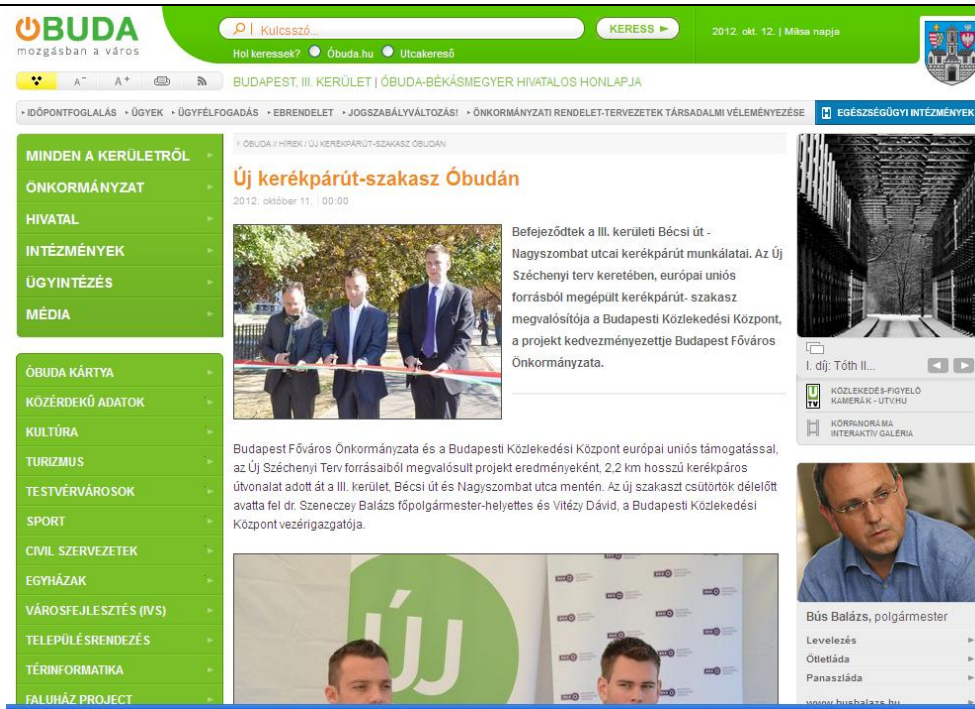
ÓBUDA
mozgásban a város

Kulcsszó...
KERESS ►
Hol keressek? Óbuda.hu Utcakereső

2012. okt. 12. | Miksa napja

A⁻ A⁺

BUDAPEST, III. KERÜLET | ÓBUDA-BÉKÁSMEGYER HIVATALOS HONLAPJA

▸IDŐPONTFOGLALÁS ▸ÜGYEK ▸ÜGYFÉLFOGADÁS ▸EBRENDELET ▸JOGSZABÁLYVÁLTOZÁS! ▸ÖNKORMÁNYZATI RENDELET-TERVEZETEK TÁRSADALMI VÉLEMÉNYEZÉSE

EGÉSZSÉGÜGYI INTÉZMÉNYEK

MINDEN A KERÜLETRŐL
ÖNKORMÁNYZAT
HIVATAL
INTÉZMÉNYEK
ÜGYINTÉZÉS
MÉDIA

ÓBUDA KÁRTYA
KÖZÉRDEKŰ ADATOK
KULTÚRA
TURIZMUS
TESTVÉRVÁROSOK
SPORT
CIVIL SZERVEZETEK
EGYHÁZAK
VÁROSFEJLESZTÉS (IVS)
TELEPÜLÉSRENDEZÉS
TÉRINFORMATIKA
FALUHÁZ PROJECT

ÓBUDA // HÍREK / ÚJ KERÉKPÁRÚT-SZAKASZ ÓBUDÁN

Új kerékpárút-szakasz Óbudán

2012. október 11. | 00:00

Befejeződtek a III. kerületi Bécsi út - Nagyszombat utcai kerékpárút munkálatai. Az Új Széchenyi terv keretében, európai uniós forrásból megépült kerékpárút- szakasz megvalósítója a Budapesti Közlekedési Központ, a projekt kedvezményezettje Budapest Főváros Önkormányzata.

Budapest Főváros Önkormányzata és a Budapesti Közlekedési Központ európai uniós támogatással, az Új Széchenyi Terv forrásaiból megvalósult projekt eredményeként, 2,2 km hosszú kerékpáros útvonalat adott át a III. kerület, Bécsi út és Nagyszombat utca mentén. Az új szakaszt csütörtök délelőtt avatta fel dr. Szeneczey Balázs főpolgármester-helyettes és Vitézy Dávid, a Budapesti Közlekedési Központ vezérigazgatója.

ÚJ

I. díj: Tóth II...

KÖZLEKEDÉS-FIGYELŐ KAMERÁK - UTV.HU
KÖRPANORÁMA INTERAKTÍV GALÉRIA

Bús Balázs, polgármester
Levelezés
Ötletláda
Panaszláda
www.busbalazs.hu